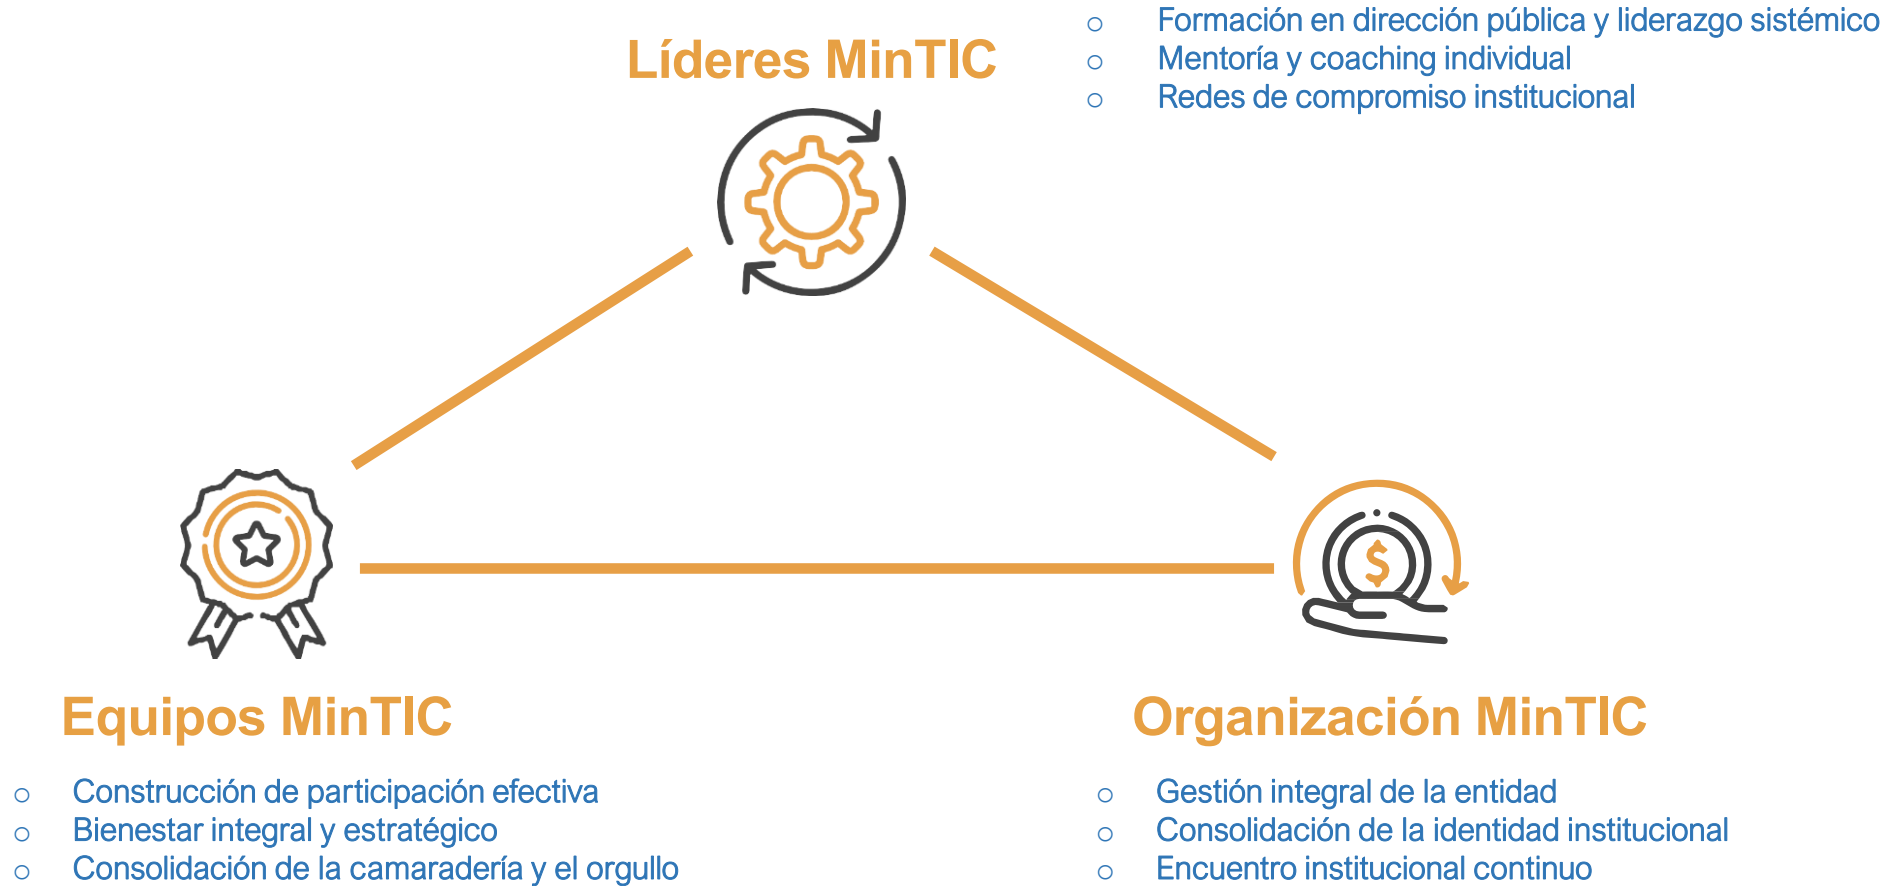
Líderes MinTIC

- Formación en dirección pública y liderazgo sistémico
- Mentoría y coaching individual
- Redes de compromiso institucional

$

Equipos MinTIC

- Construcción de participación efectiva
- Bienestar integral y estratégico
- Consolidación de la camaradería y el orgullo

Organización MinTIC

- Gestión integral de la entidad
- Consolidación de la identidad institucional
- Encuentro institucional continuo